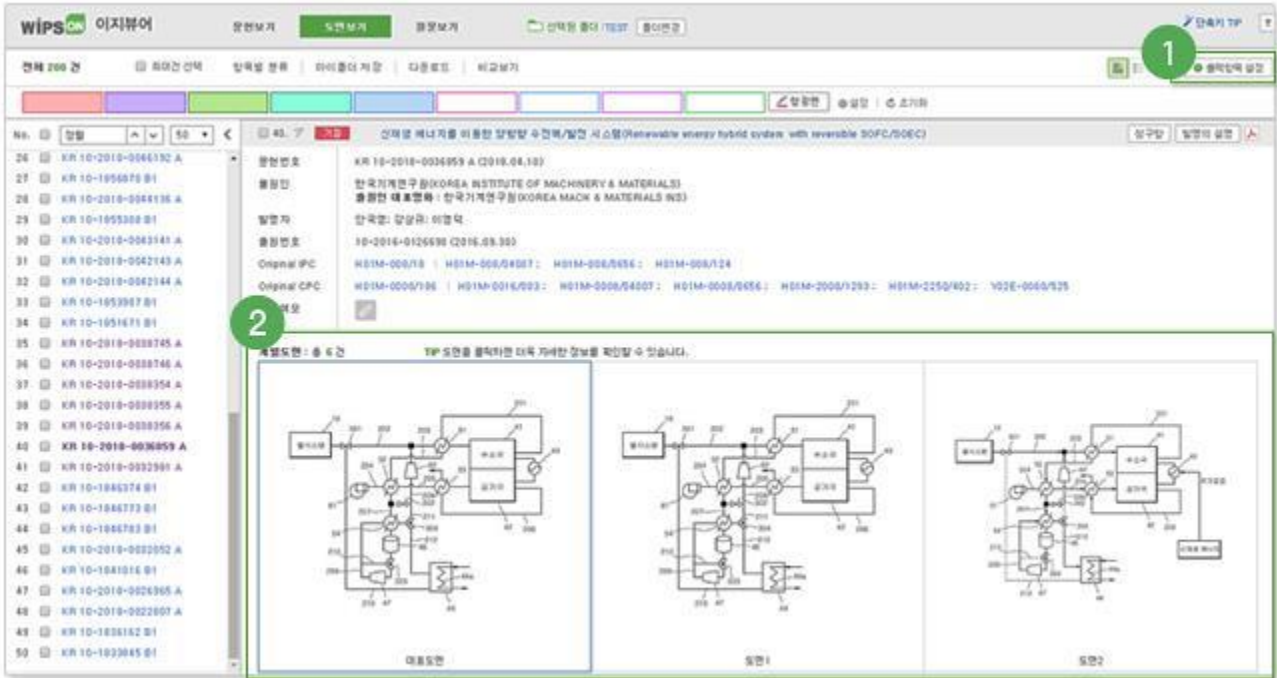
WIPSON 이지뷰어 문헌보기 도면보기 화면보기 선택된 폴더 /TEST 폴더변경 단축키 TIP

전체 200 건 화면간 선택 항목별 정렬 마이폴더 저장 다운로드 비교보기 출력항목 설정

형광펜 설정 초기화

No. 정렬 50

26 KR 10-2018-0066192 A
27 KR 10-1956870 B1
28 KR 10-2018-0044136 A
29 KR 10-1955308 B1
30 KR 10-2018-0043141 A
31 KR 10-2018-0042143 A
32 KR 10-2018-0042144 A
33 KR 10-1953907 B1
34 KR 10-1951671 B1
35 KR 10-2018-0038745 A
36 KR 10-2018-0038746 A
37 KR 10-2018-0038354 A
38 KR 10-2018-0038355 A
39 KR 10-2018-0038356 A
40 KR 10-2018-0036059 A
41 KR 10-2018-0032981 A
42 KR 10-1946374 B1
43 KR 10-1946773 B1
44 KR 10-1946783 B1
45 KR 10-2018-0032052 A
46 KR 10-1941016 B1
47 KR 10-2018-0026365 A
48 KR 10-2018-0022807 A
49 KR 10-1936162 B1
50 KR 10-1933045 B1

40. 거절 신재생 에너지를 이용한 양방향 수전해/발전 시스템(Renewable energy hybrid system with reversible SOFC/SOEC) 상세정보 발명의 설명

문헌번호 KR 10-2018-0036059 A (2018.04.10)
출원인 한국기계연구원(KOREA INSTITUTE OF MACHINERY & MATERIALS)
출원인 대표명화 : 한국기계연구원(KOREA MACH & MATERIALS INS)
발명자 한국엽; 양상규; 이영덕
출원번호 10-2016-0126698 (2016.09.30)
Original IPC H01M-008/18 : H01M-008/04007 : H01M-008/0656 : H01M-008/124
Original CPC H01M-0008/186 : H01M-0016/003 : H01M-0008/04007 : H01M-0008/0656 : H01M-2008/1293 : H01M-2250/402 : Y02E-0060/525
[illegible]

개별도면 : 총 6 건 TIP 도면을 클릭하면 더욱 자세한 정보를 확인할 수 있습니다.

대표도면 도면1 도면2

1 2